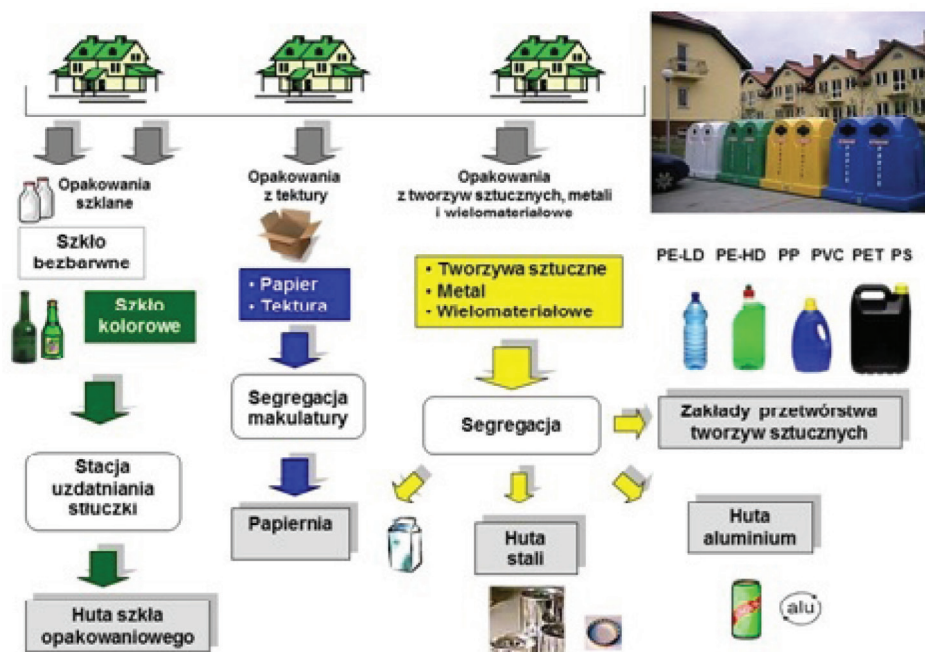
Opakowania szklane

Szkło bezbarwne

Szkło kolorowe

Stacja uzdatniania stłuczki

Huta szkła opakowaniowego

Opakowania z tektury

• Papier
• Tektura

Segregacja makulatury

Papiernia

Opakowania z tworzyw sztucznych, metali i wielomateriałowe

• Tworzywa sztuczne
• Metal
• Wielomateriałowe

Segregacja

Huta stali

Huta aluminium

alu

PE-LD PE-HD PP PVC PET PS

Zakłady przetwórstwa tworzyw sztucznych